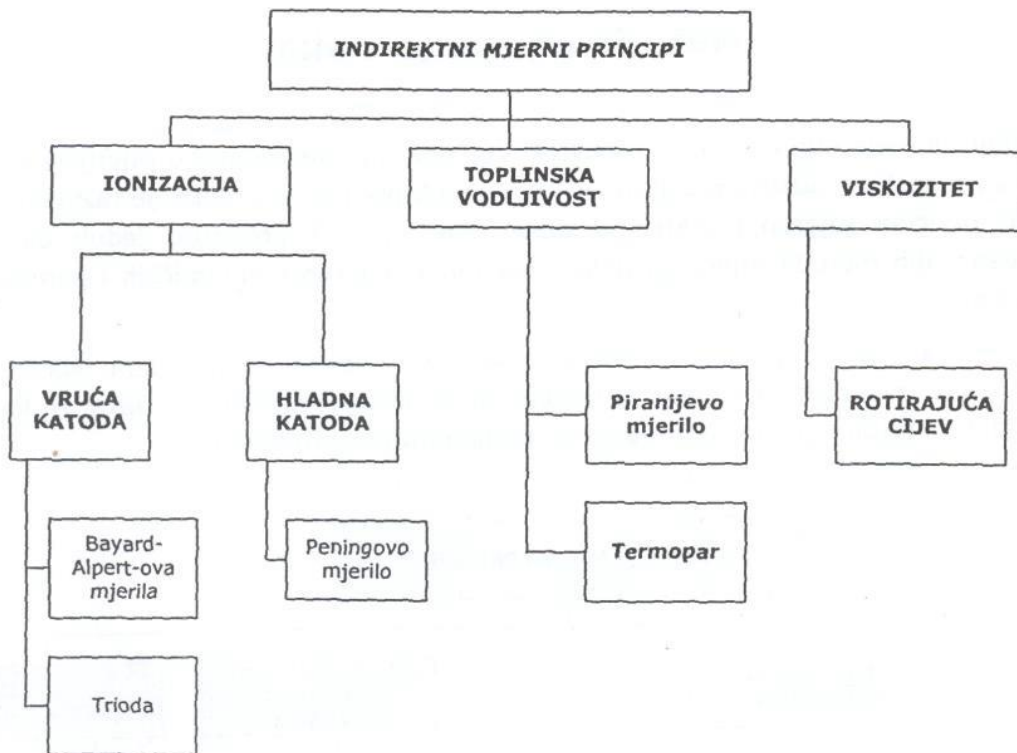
INDIREKTNI MJERNI PRINCIPI

IONIZACIJA

TOPLINSKA VODLJIVOST

VISKOZITET

VRUĆA KATODA

HLADNA KATODA

Piranijevo mjerilo

ROTIRAJUĆA CIJEV

Bayard-Alpert-ova mjerila

Peningovo mjerilo

Termopar

Trioda